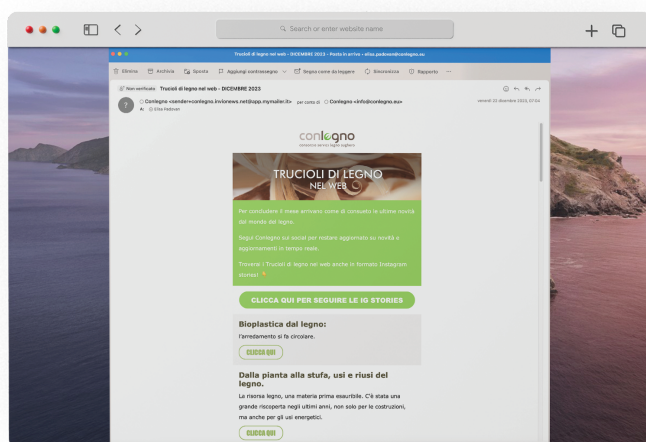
Search or enter website name

Trucioli di legno nel web - DICEMBRE 2023 - Posta in arrivo - elisa.padovan@conlegno.eu

Elimina Archivia Sposta Aggiungi contrassegno Segna come da leggere Emoticon Rapporto ···

Non verificato Trucioli di legno nel web - DICEMBRE 2023

Conlegno <sender+conlegno.invionews.net@spp.mymailer.it> per conto di Conlegno <info@conlegno.eu>

A: Elisa Padovan

venerdì 22 dicembre 2023, 07:54

conlegno

TRUCIOLI DI LEGNO NEL WEB

Per concludere il mese arrivano come di consueto le ultime novità dal mondo del legno.

Segui Conlegno sui social per restare aggiornato su novità e aggiornamenti in tempo reale.

Trovera i Trucioli di legno nel web anche in formato Instagram stories!

CLICCA QUI PER SEGUIRE LE IG STORIES

Bioplastica dal legno:

l'arredamento si fa circolare.

CLICCA QUI

Dalla pianta alla stufa, usi e riusi del legno.

La risorsa legno, una materia prima esauribile. C'è stata una grande riscoperta negli ultimi anni, non solo per le costruzioni, ma anche per gli usi energetici.

CLICCA QUI